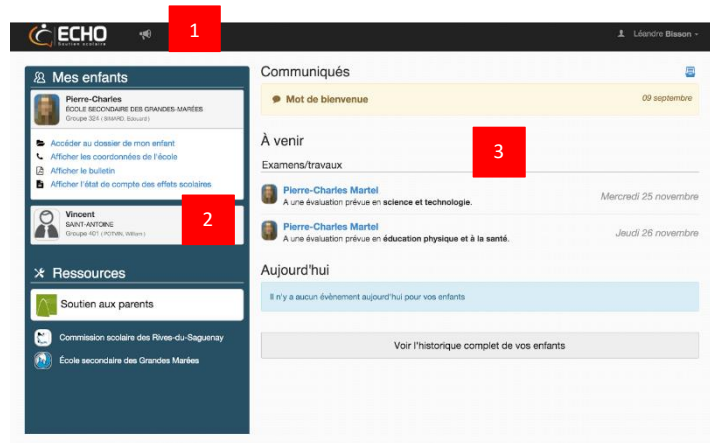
ECHO
Soutien scolaire

1

Léandre Bisson

Mes enfants

Pierre-Charles
ÉCOLE SECONDAIRE DES GRANDES-MARÉES
Groupe 324 (SIMARD, Edouard)

Accéder au dossier de mon enfant
Afficher les coordonnées de l'école
Afficher le bulletin
Afficher l'état de compte des effets scolaires

Vincent
SAINT-ANTOINE
Groupe 401 (POTVIN, William)

2

Ressources

Soutien aux parents

Commission scolaire des Rives-du-Saguenay

École secondaire des Grandes Marées

Communiqués

Mot de bienvenue
09 septembre

À venir

3

Examens/travaux

Pierre-Charles Martel
A une évaluation prévue en science et technologie.
Mercredi 25 novembre

Pierre-Charles Martel
A une évaluation prévue en éducation physique et à la santé.
Jeudi 26 novembre

Aujourd'hui

Il n'y a aucun évènement aujourd'hui pour vos enfants

Voir l'historique complet de vos enfants